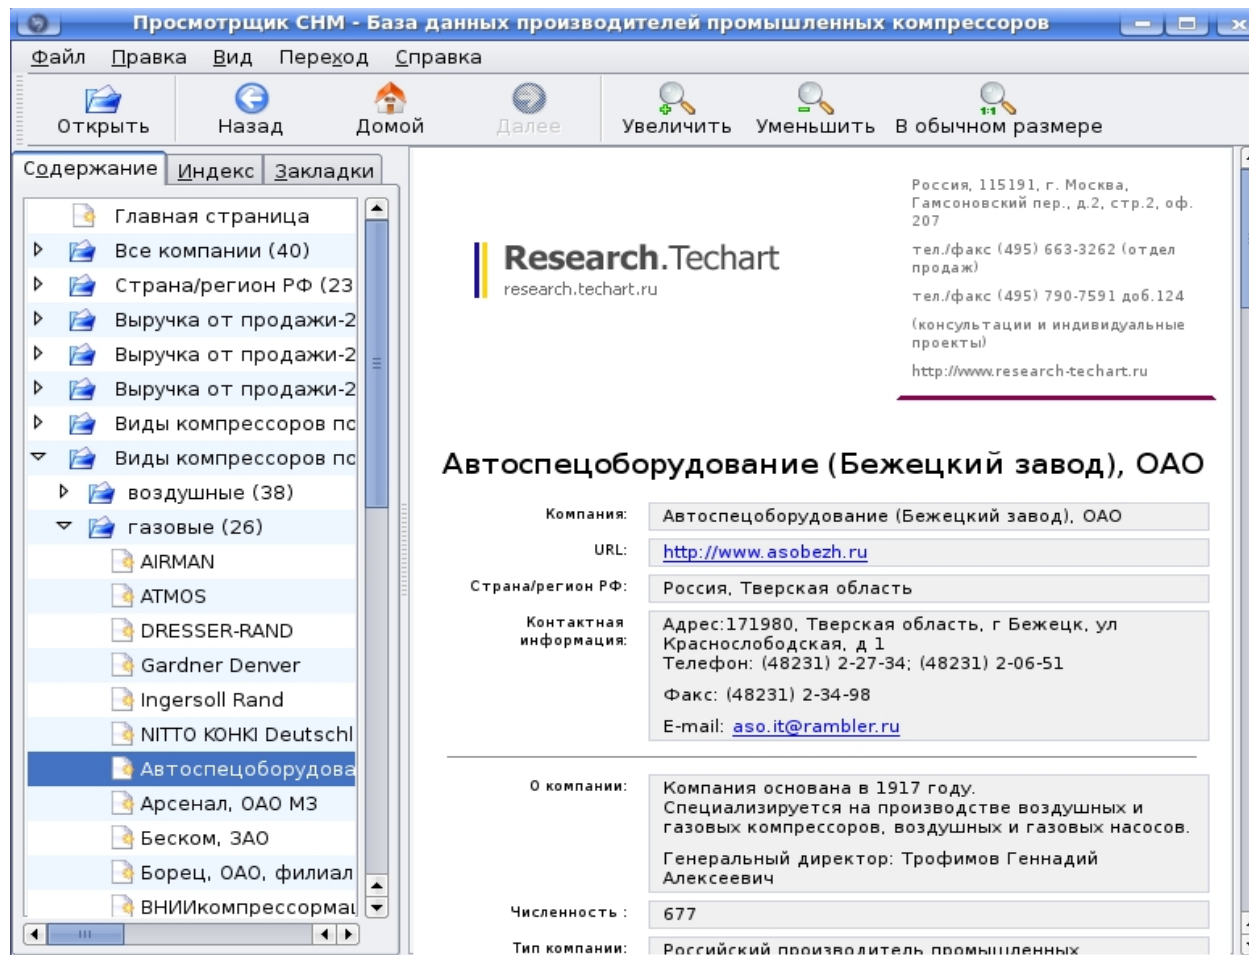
Просмотрщик CHM - База данных производителей промышленных компрессоров

Файл Правка Вид Переход Справка

Открыть Назад Домой Далее Увеличить Уменьшить В обычном размере

Содержание Индекс Закладки

Главная страница
Все компании (40)
Страна/регион РФ (23
Выручка от продажи-2
Выручка от продажи-2
Выручка от продажи-2
Виды компрессоров пс
Виды компрессоров пс
воздушные (38)
газовые (26)
AIRMAN
ATMOS
DRESSER-RAND
Gardner Denver
Ingersoll Rand
NITTO KOHKI Deutschl
Автоспецоборудова
Арсенал, ОАО МЗ
Беском, ЗАО
Борец, ОАО, филиал
ВНИИкомпрессормаі

Research.Techart
research.techart.ru

Россия, 115191, г. Москва, Гамсоновский пер., д.2, стр.2, оф. 207

тел./факс (495) 663-3262 (отдел продаж)

тел./факс (495) 790-7591 доб.124

(консультации и индивидуальные проекты)

http://www.research-techart.ru

Автоспецоборудование (Бежецкий завод), ОАО

| | |
|---|---|
| Компания: | Автоспецоборудование (Бежецкий завод), ОАО |
| URL: | http://www.asobezh.ru |
| Страна/регион РФ: | Россия, Тверская область |
| Контактная информация: | Адрес:171980, Тверская область, г Бежецк, ул Краснослободская, д 1 Телефон: (48231) 2-27-34; (48231) 2-06-51<br>Факс: (48231) 2-34-98<br>E-mail: aso.it@rambler.ru |
| О компании: | Компания основана в 1917 году. Специализируется на производстве воздушных и газовых компрессоров, воздушных и газовых насосов.<br>Генеральный директор: Трофимов Геннадий Алексеевич |
| Численность : | 677 |
| Тип компании: | Российский производитель промышленных |